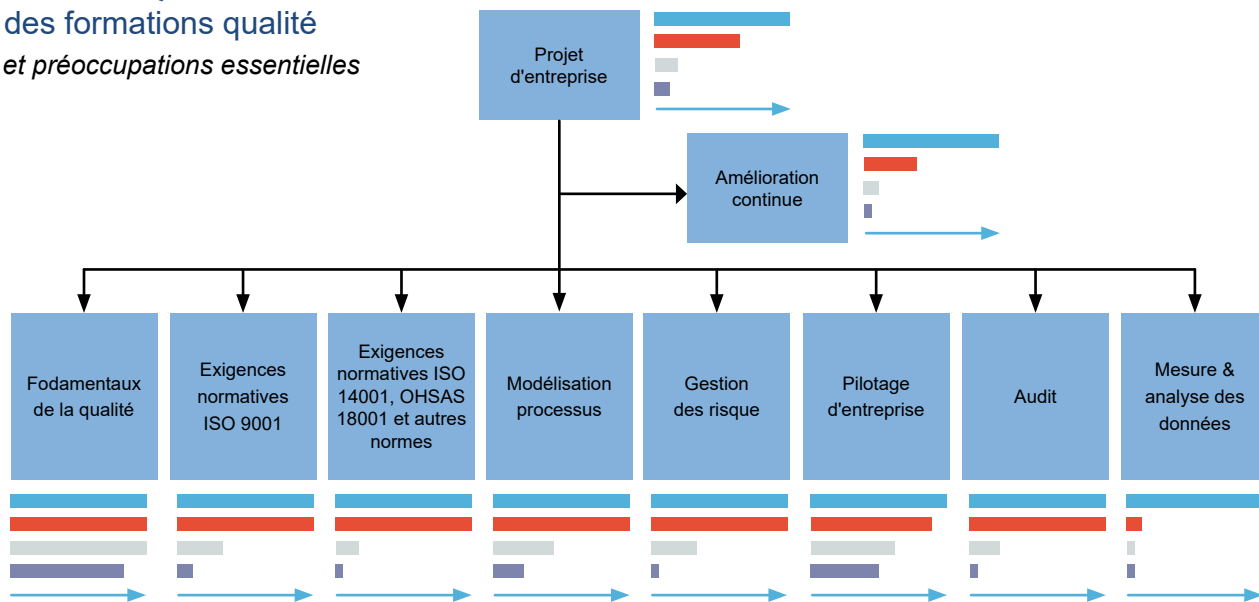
des formations qualité
et préoccupations essentielles

Projet d'entreprise

Amélioration continue

Fodamentaux de la qualité

Exigences normatives ISO 9001

Exigences normatives ISO 14001, OHSAS 18001 et autres normes

Modélisation processus

Gestion des risque

Pilotage d'entreprise

Audit

Mesure & analyse des données